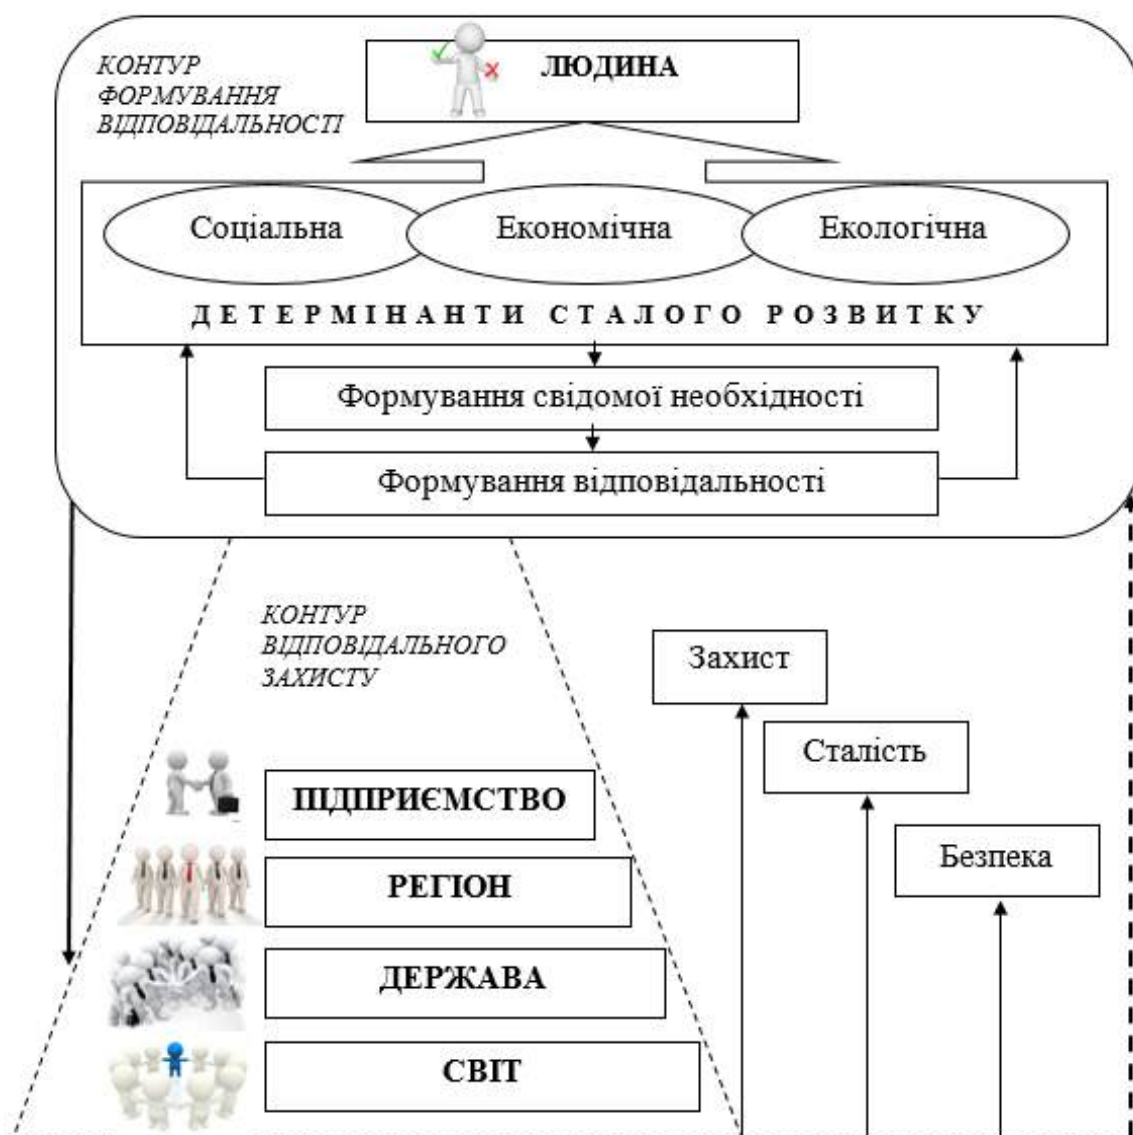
КОНТУР ФОРМУВАННЯ ВІДПОВІДАЛЬНОСТІ

ЛЮДИНА

Соціальна

Економічна

Екологічна

ДЕТЕРМІНАНТИ СТАЛОГО РОЗВИТКУ

Формування свідомої необхідності

Формування відповідальності

КОНТУР ВІДПОВІДАЛЬНОГО ЗАХИСТУ

Захист

Сталість

Безпека

ПІДПРИЄМСТВО

РЕГІОН

ДЕРЖАВА

СВІТ